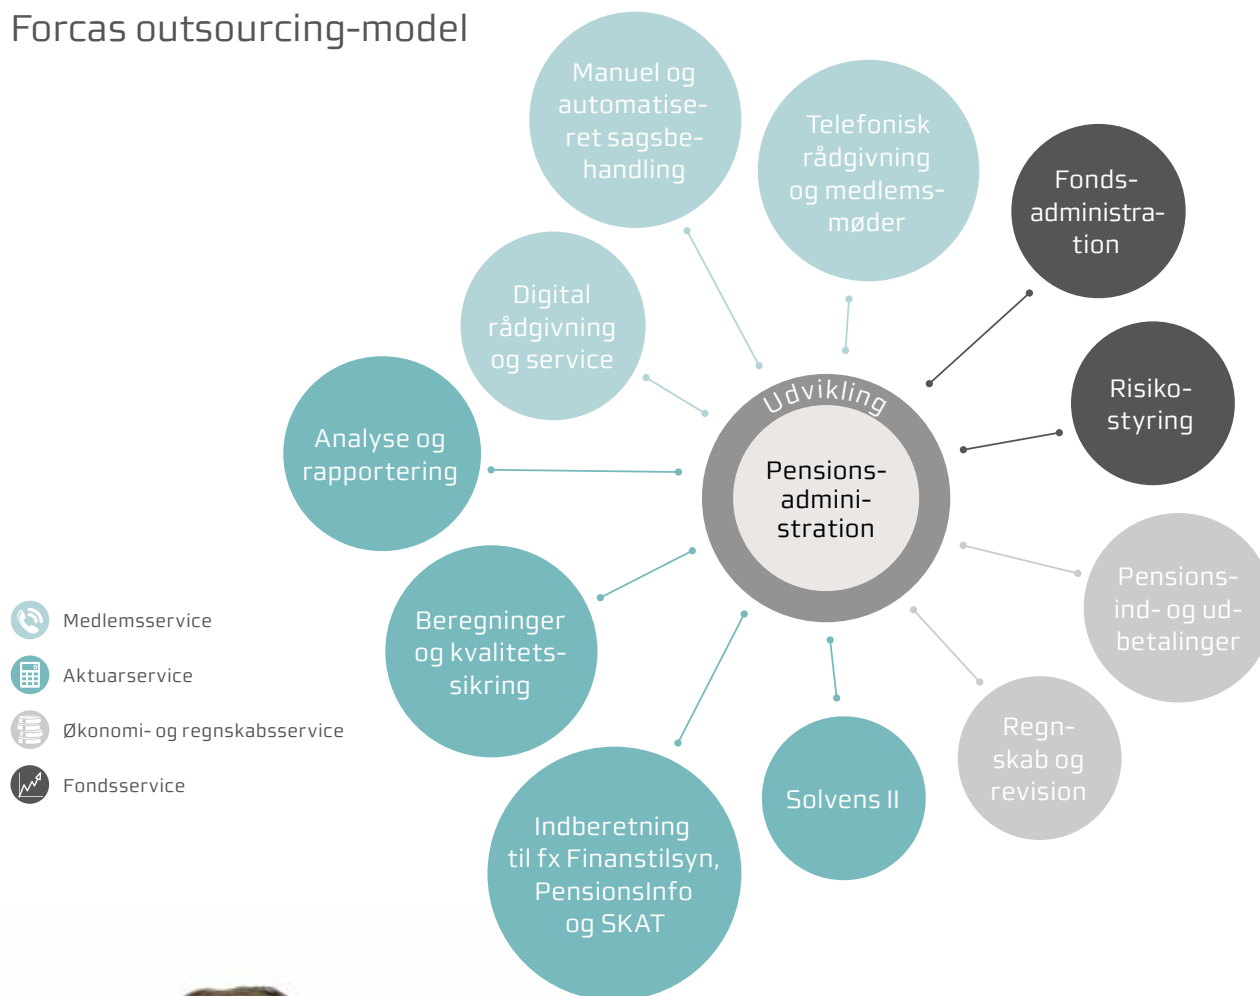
Forcas outsourcing-model

Manuel og automatiseret sagsbehandling

Telefonisk rådgivning og medlemsmøder

Fondsadministration

Digital rådgivning og service

Risikostyring

Udvikling

Pensionsadministration

Analyse og rapportering

Pensionsind- og udbetalinger

Medlemsservice

Aktuarservice

Økonomi- og regnskabsservice

Fondsservice

Beregninger og kvalitetssikring

Regnskab og revision

Solvens II

Indberetning til fx Finanstilsyn, PensionsInfo og SKAT